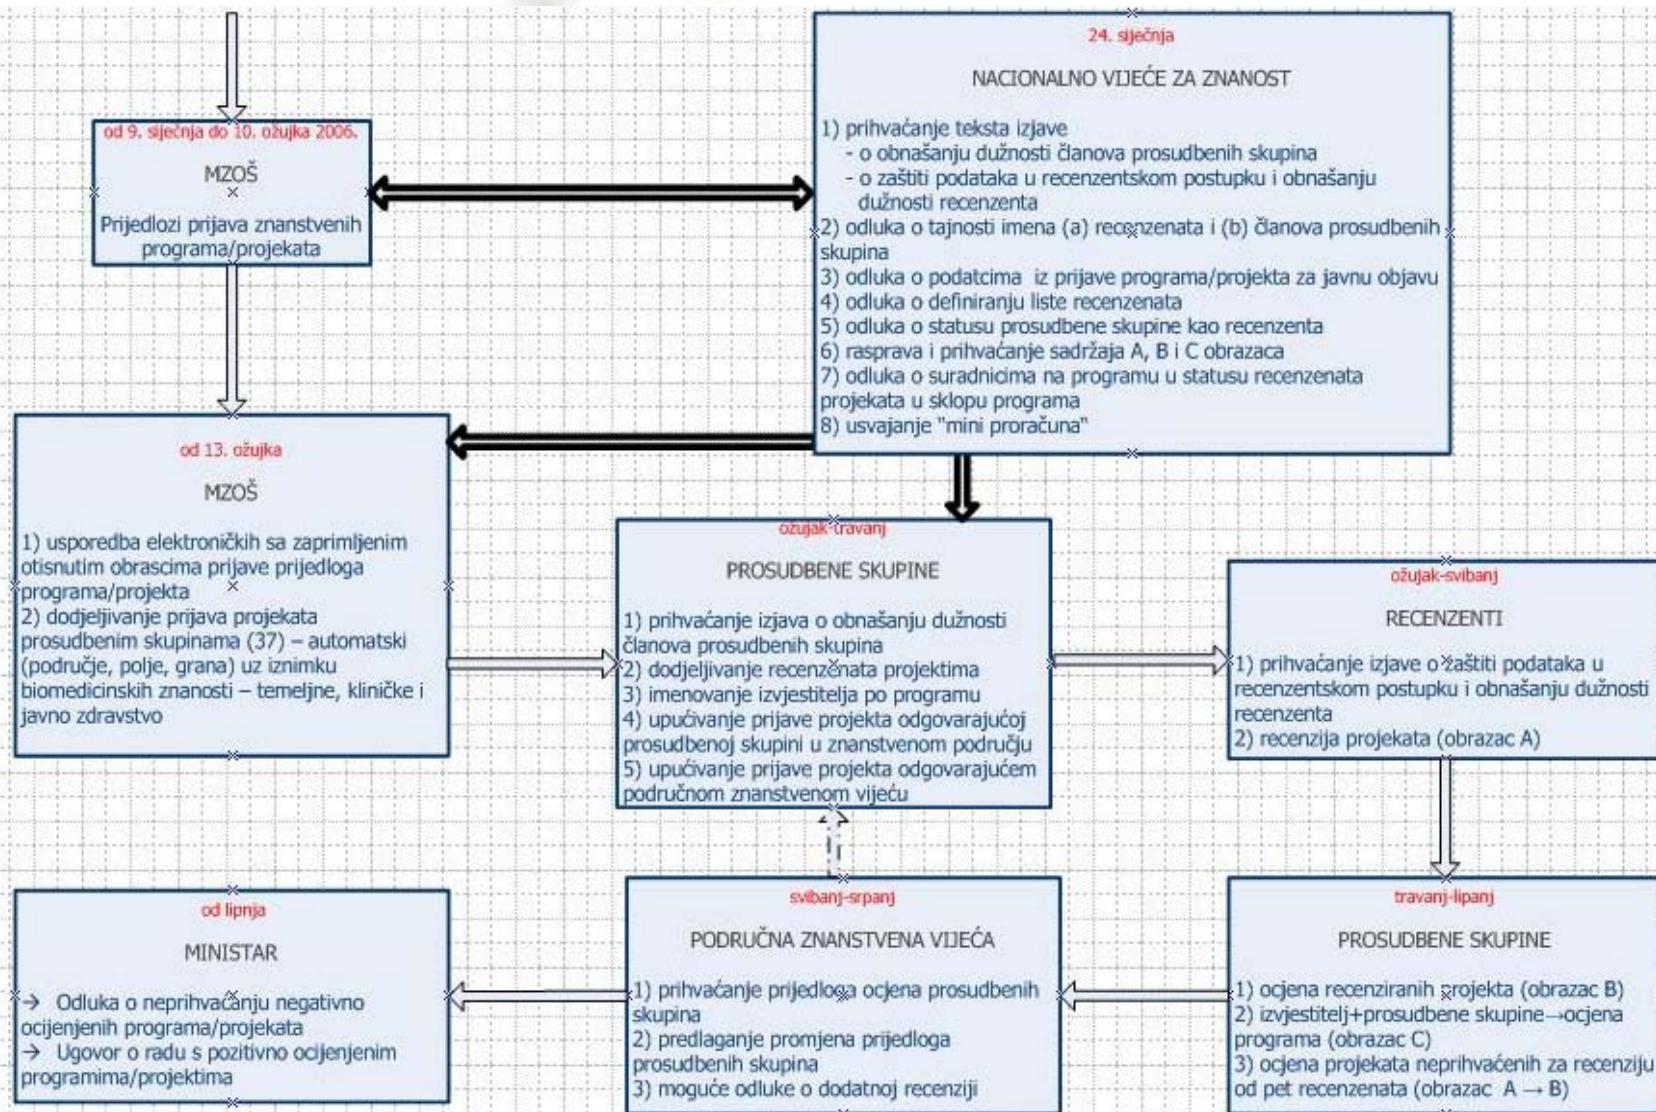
od 9. siječnja do 10. ožujka 2006.

MZOŠ

Prijedlozi prijava znanstvenih programa/projekata

24. siječnja

NACIONALNO VIJEĆE ZA ZNANOST

1) prihvaćanje teksta izjave
- o obnašanju dužnosti članova prosudbenih skupina
- o zaštiti podataka u recenzentskom postupku i obnašanju dužnosti recenzenta
2) odluka o tajnosti imena (a) recenzenata i (b) članova prosudbenih skupina
3) odluka o podatcima iz prijave programa/projekta za javnu objavu
4) odluka o definiranju liste recenzenata
5) odluka o statusu prosudbene skupine kao recenzenta
6) rasprava i prihvaćanje sadržaja A, B i C obrazaca
7) odluka o suradnicima na programu u statusu recenzenata projekata u sklopu programa
8) usvajanje "mini proračuna"

od 13. ožujka

MZOŠ

1) usporedba elektroničkih sa zaprimljenim otisnutim obrascima prijave prijedloga programa/projekta
2) dodjeljivanje prijava projekata prosudbenim skupinama (37) – automatski (područje, polje, grana) uz iznimku biomedicinskih znanosti – temeljne, kliničke i javno zdravstvo

ožujak-travanj

PROSUDBENE SKUPINE

1) prihvaćanje izjava o obnašanju dužnosti članova prosudbenih skupina
2) dodjeljivanje recenzenata projektima
3) imenovanje izvjestitelja po programu
4) upućivanje prijave projekta odgovarajućoj prosudbenoj skupini u znanstvenom području
5) upućivanje prijave projekta odgovarajućem područnom znanstvenom vijeću

ožujak-svibanj

RECENZENTI

1) prihvaćanje izjave o zaštiti podataka u recenzentskom postupku i obnašanju dužnosti recenzenta
2) recenzija projekata (obrazac A)

od lipnja

MINISTAR

→ Odluka o neprihvaćanju negativno ocijenjenih programa/projekata
→ Ugovor o radu s pozitivno ocijenjenim programima/projektima

svibanj-srpanj

PODRUČNA ZNANSTVENA VIJEĆA

1) prihvaćanje prijedloga ocjena prosudbenih skupina
2) predlaganje promjena prijedloga prosudbenih skupina
3) moguće odluke o dodatnoj recenziji

travanj-lipanj

PROSUDBENE SKUPINE

1) ocjena recenziranih projekta (obrazac B)
2) izvjestitelj+prosudbene skupine→ocjena programa (obrazac C)
3) ocjena projekata neprihvaćenih za recenziju od pet recenzenata (obrazac A → B)